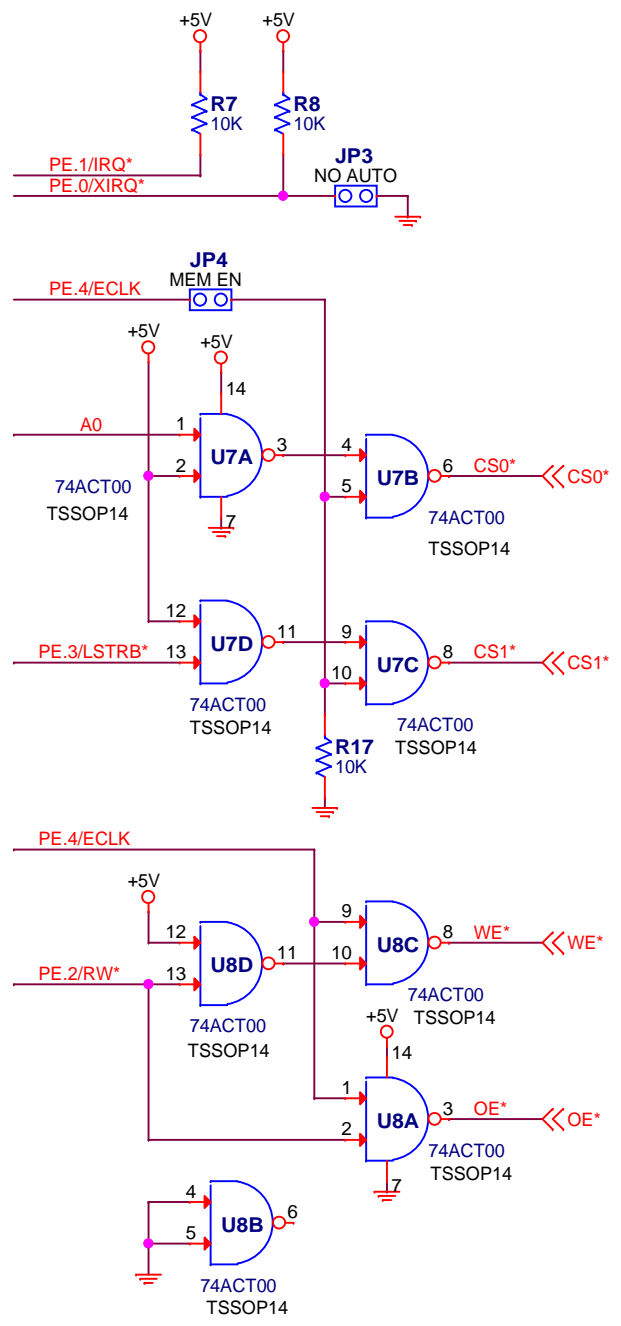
+5V
+5V
R7
10K
R8
10K
PE.1/IRQ*
JP3
NO AUTO
PE.0/XIRQ*

JP4
MEM EN
PE.4/ECLK
+5V
+5V
14
A0
1
U7A
3
4
U7B
6
CS0*
CS0*
2
5
74ACT00
TSSOP14
7
74ACT00
TSSOP14

12
U7D
11
9
U7C
8
CS1*
CS1*
PE.3/LSTRB*
13
10
74ACT00
TSSOP14
74ACT00
TSSOP14
R17
10K

PE.4/ECLK
+5V
9
12
U8D
11
U8C
8
WE*
WE*
PE.2/RW*
13
10
74ACT00
TSSOP14
+5V
74ACT00
TSSOP14
14
1
U8A
3
OE*
OE*
2
74ACT00
TSSOP14
7

4
U8B
6
5
74ACT00
TSSOP14